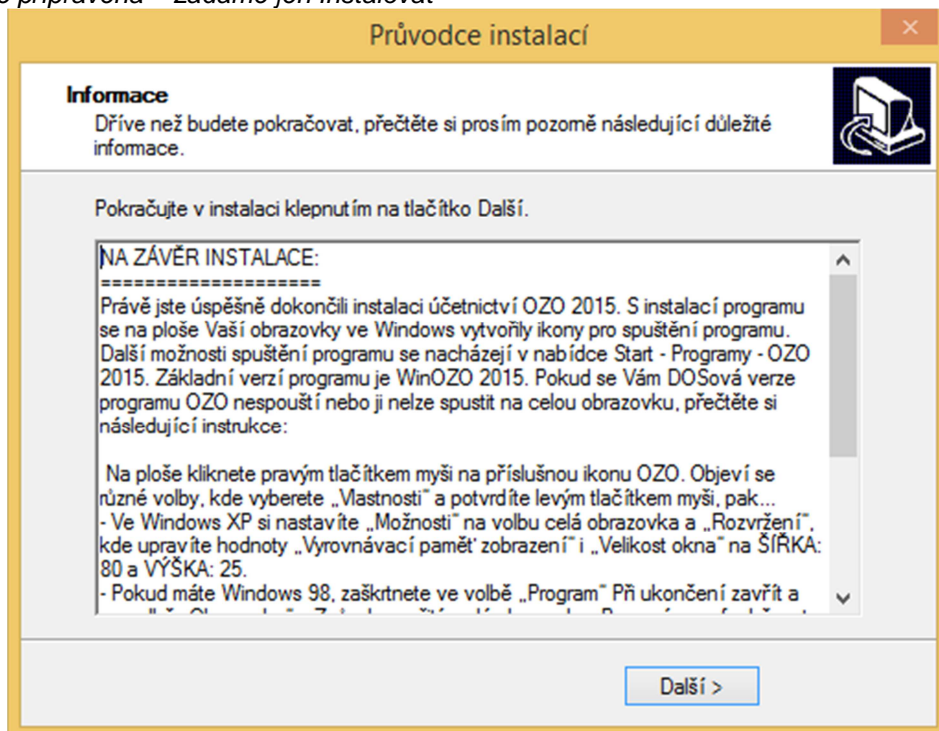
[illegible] připravena – Zadáme jen instalovat

Průvodce instalací

×

Informace
Dříve než budete pokračovat, přečtěte si prosím pozorně následující důležité informace.

Pokračujte v instalaci klepnutím na tlačítko Další.

NA ZÁVĚR INSTALACE:
====================
Právě jste úspěšně dokončili instalaci účetnictví OZO 2015. S instalací programu se na ploše Vaší obrazovky ve Windows vytvořily ikony pro spuštění programu. Další možnosti spuštění programu se nacházejí v nabídce Start - Programy - OZO 2015. Základní verzí programu je WinOZO 2015. Pokud se Vám DOSová verze programu OZO nespouští nebo ji nelze spustit na celou obrazovku, přečtěte si následující instrukce:

Na ploše kliknete pravým tlačítkem myši na příslušnou ikonu OZO. Objeví se různé volby, kde vyberete „Vlastnosti" a potvrdíte levým tlačítkem myši, pak...
- Ve Windows XP si nastavíte „Možnosti" na volbu celá obrazovka a „Rozvržení", kde upravíte hodnoty „Vyrovnávací paměť zobrazení" i „Velikost okna" na ŠÍŘKA: 80 a VÝŠKA: 25.
- Pokud máte Windows 98, zaškrtnete ve volbě „Program" Při ukončení zavřít a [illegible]

Další >